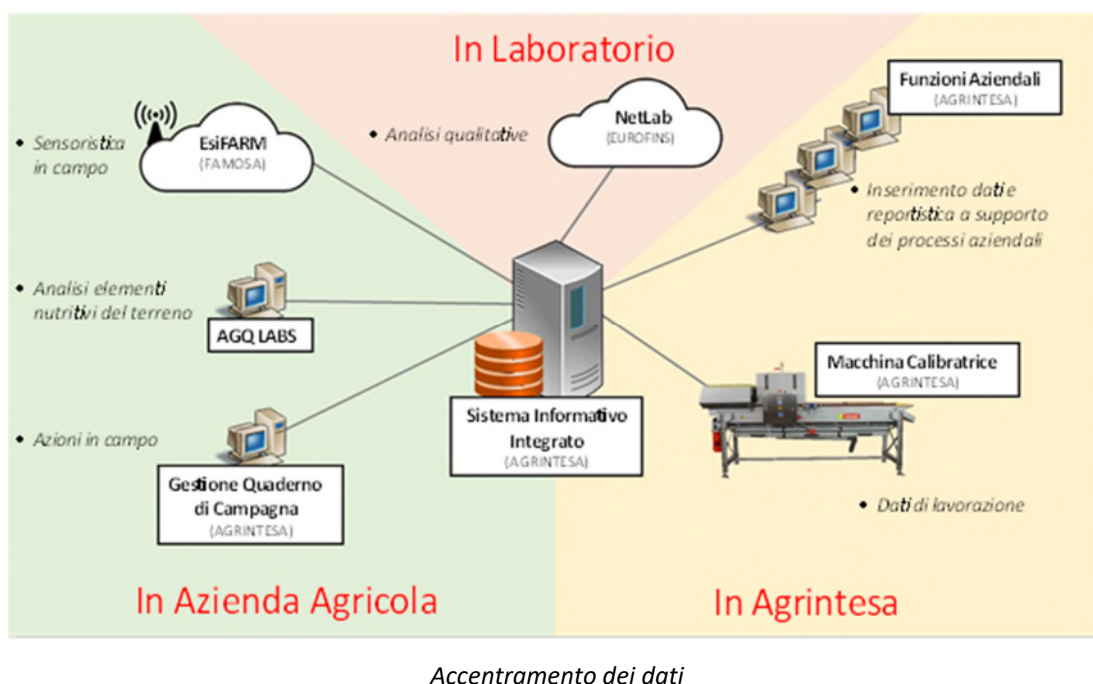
In Laboratorio

• Sensoristica in campo

EsiFARM
(FAMOSA)

• Analisi qualitative

NetLab
(EUROFINS)

Funzioni Aziendali
(AGRINTESA)

• Inserimento dati e reportistica a supporto dei processi aziendali

• Analisi elementi nutritivi del terreno

AGQ LABS

Sistema Informativo Integrato
(AGRINTESA)

Macchina Calibratrice
(AGRINTESA)

• Azioni in campo

Gestione Quaderno di Campagna
(AGRINTESA)

• Dati di lavorazione

In Azienda Agricola

In Agrintesa

Accentramento dei dati